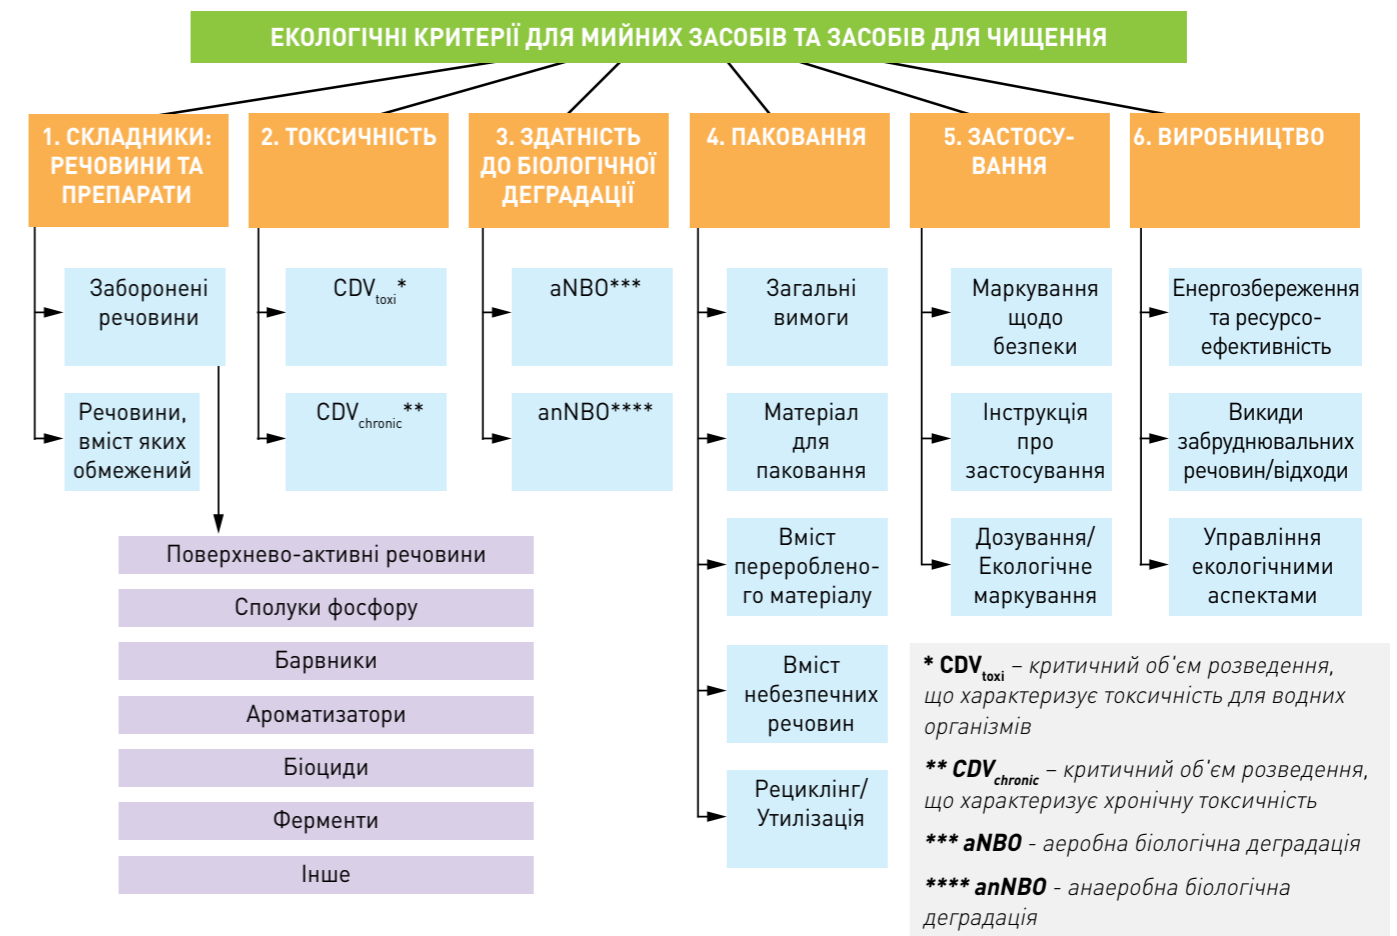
ЕКОЛОГІЧНІ КРИТЕРІЇ ДЛЯ МИЙНИХ ЗАСОБІВ ТА ЗАСОБІВ ДЛЯ ЧИЩЕННЯ

1. СКЛАДНИКИ: РЕЧОВИНИ ТА ПРЕПАРАТИ

Заборонені речовини

Речовини, вміст яких обмежений

Поверхнево-активні речовини

Сполуки фосфору

Барвники

Ароматизатори

Біоциди

Ферменти

Інше

2. ТОКСИЧНІСТЬ

$CDV_{toxi}$*

$CDV_{chronic}$**

3. ЗДАТНІСТЬ ДО БІОЛОГІЧНОЇ ДЕГРАДАЦІЇ

aNBO***

anNBO****

4. ПАКОВАННЯ

Загальні вимоги

Матеріал для паковання

Вміст переробленого матеріалу

Вміст небезпечних речовин

Рециклінг/ Утилізація

5. ЗАСТОСУВАННЯ

Маркування щодо безпеки

Інструкція про застосування

Дозування/ Екологічне маркування

6. ВИРОБНИЦТВО

Енергозбереження та ресурсоефективність

Викиди забруднювальних речовин/відходи

Управління екологічними аспектами

* $CDV_{toxi}$ – критичний об'єм розведення, що характеризує токсичність для водних організмів

** $CDV_{chronic}$ – критичний об'єм розведення, що характеризує хронічну токсичність

*** aNBO - аеробна біологічна деградація

**** anNBO - анаеробна біологічна деградація